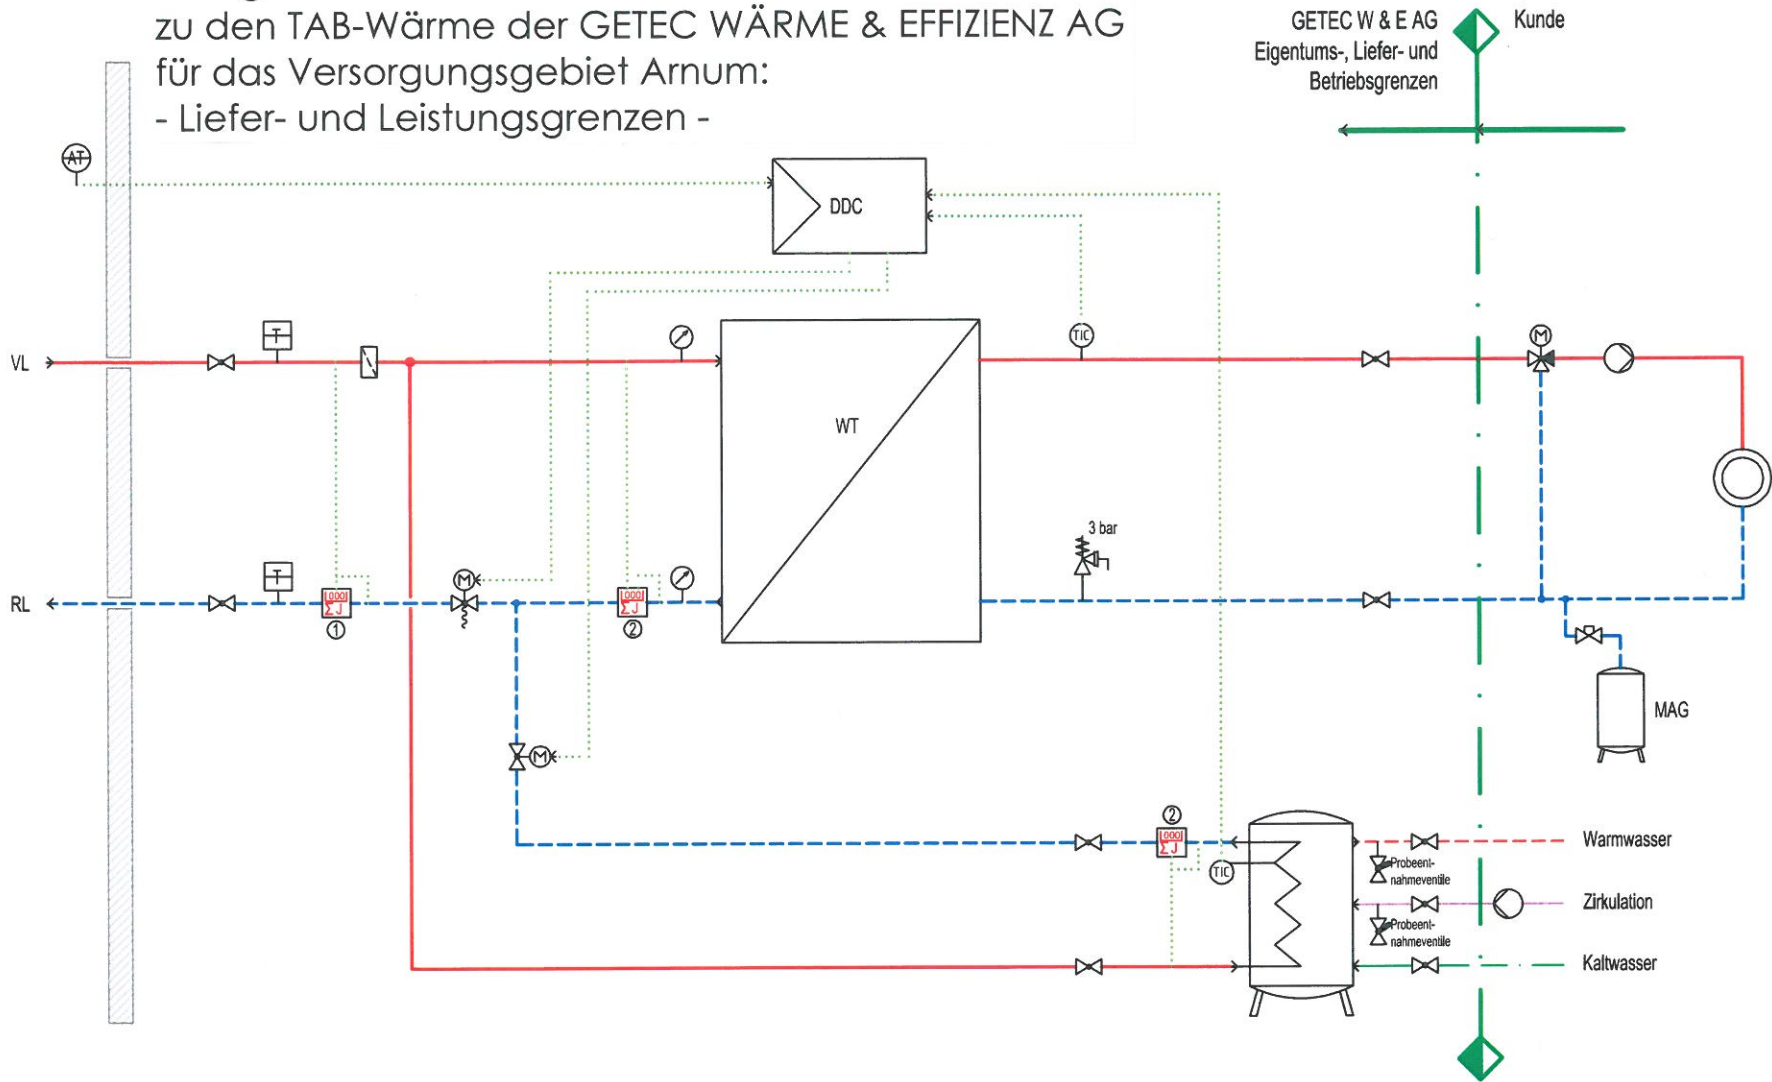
zu den TAB-Wärme der GETEC WÄRME & EFFIZIENZ AG
für das Versorgungsgebiet Arnum:
- Liefer- und Leistungsgrenzen -

GETEC W & E AG
Eigentums-, Liefer- und Betriebsgrenzen

Kunde

AT

DDC

VL

RL

T

T

TIC

WT

3 bar

M

M

M

1000 $\Sigma$ J
①

1000 $\Sigma$ J
②

②
1000 $\Sigma$ J

TIC

MAG

Warmwasser

Probeentnahmeventile

Zirkulation

Probeentnahmeventile

Kaltwasser